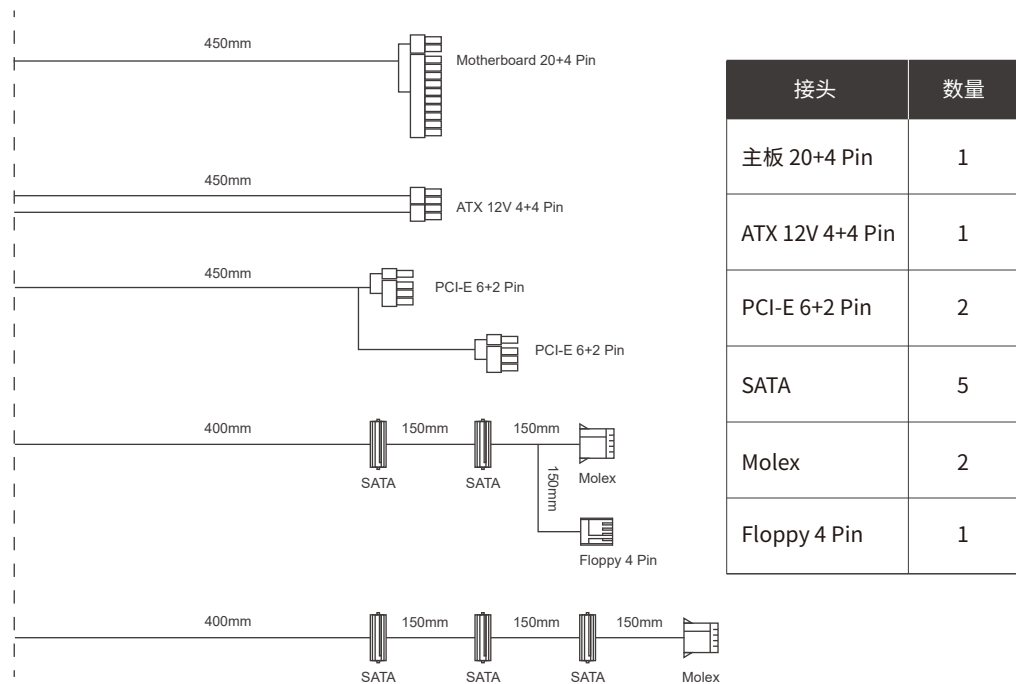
450mm

Motherboard 20+4 Pin

450mm

ATX 12V 4+4 Pin

450mm

PCI-E 6+2 Pin

PCI-E 6+2 Pin

400mm

150mm

150mm

SATA

SATA

Molex

150mm

Floppy 4 Pin

400mm

150mm

150mm

150mm

SATA

SATA

SATA

Molex

| 接头 | 数量 |
|---|---|
| 主板 20+4 Pin | 1 |
| ATX 12V 4+4 Pin | 1 |
| PCI-E 6+2 Pin | 2 |
| SATA | 5 |
| Molex | 2 |
| Floppy 4 Pin | 1 |